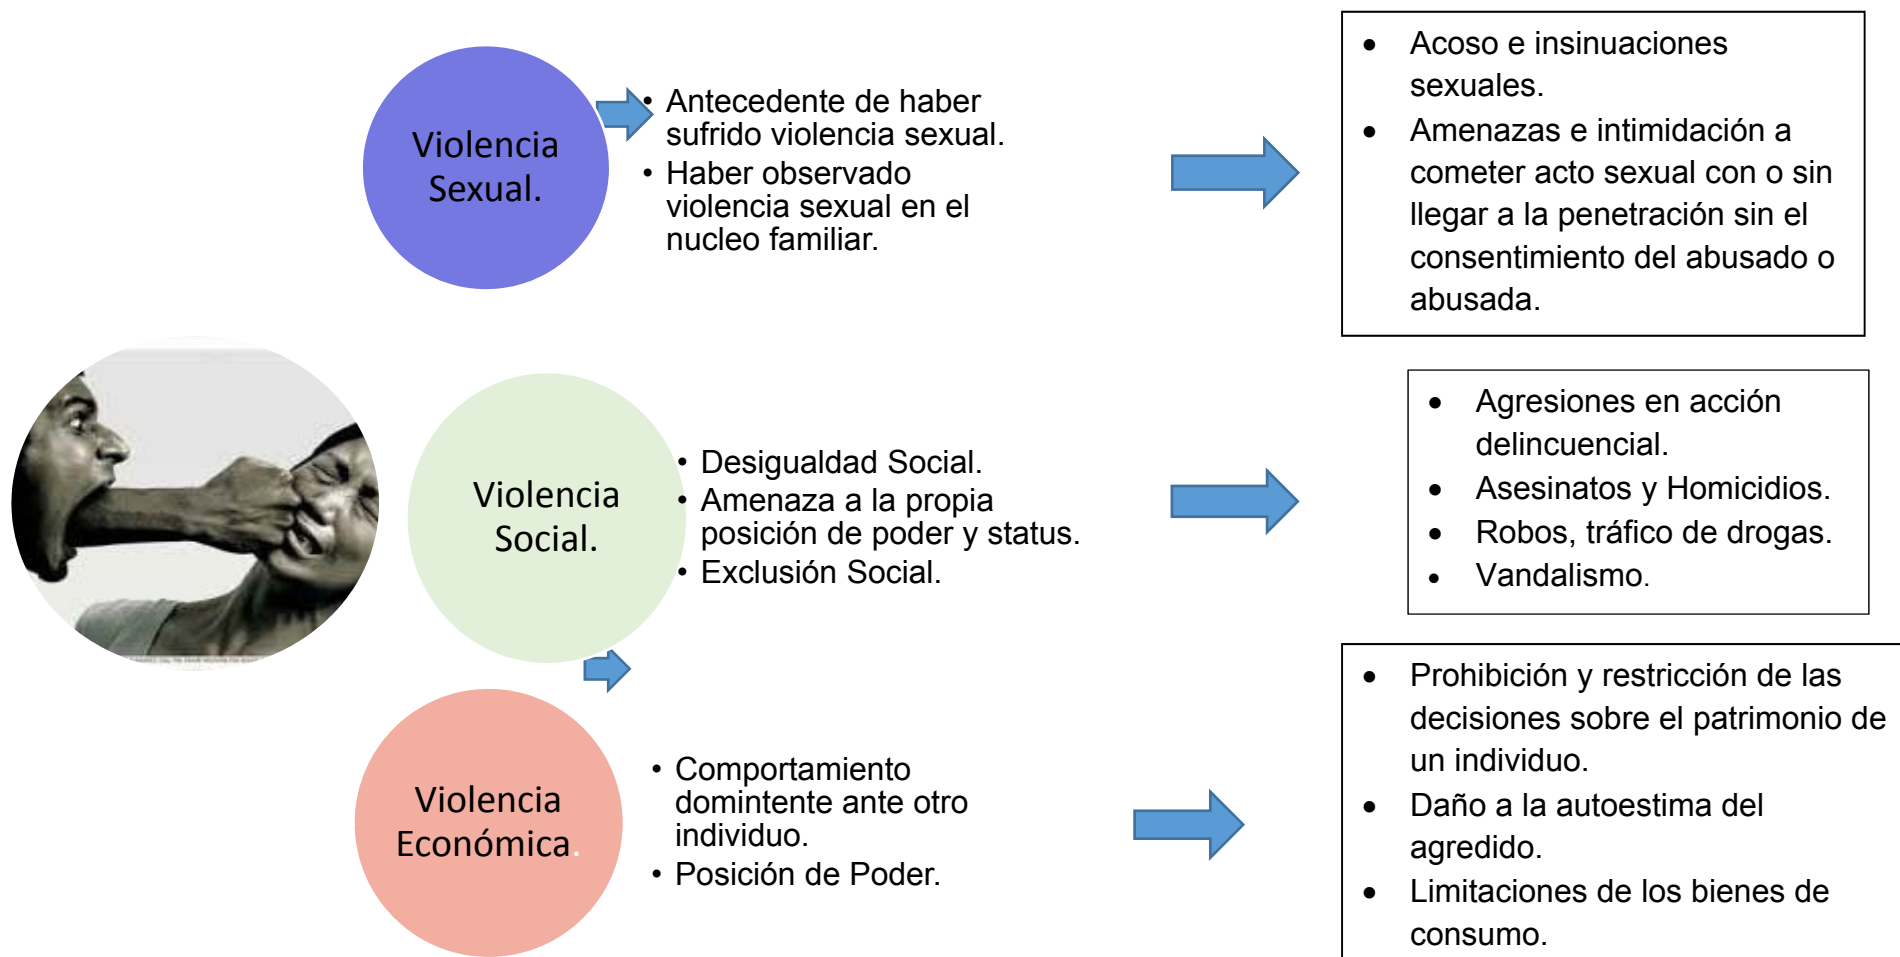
Violencia Sexual.

- Antecedente de haber sufrido violencia sexual.
- Haber observado violencia sexual en el nucleo familiar.

- Acoso e insinuaciones sexuales.
- Amenazas e intimidación a cometer acto sexual con o sin llegar a la penetración sin el consentimiento del abusado o abusada.

Violencia Social.

- Desigualdad Social.
- Amenaza a la propia posición de poder y status.
- Exclusión Social.

- Agresiones en acción delincuencial.
- Asesinatos y Homicidios.
- Robos, tráfico de drogas.
- Vandalismo.

Violencia Económica.

- Comportamiento domintente ante otro individuo.
- Posición de Poder.

- Prohibición y restricción de las decisiones sobre el patrimonio de un individuo.
- Daño a la autoestima del agredido.
- Limitaciones de los bienes de consumo.